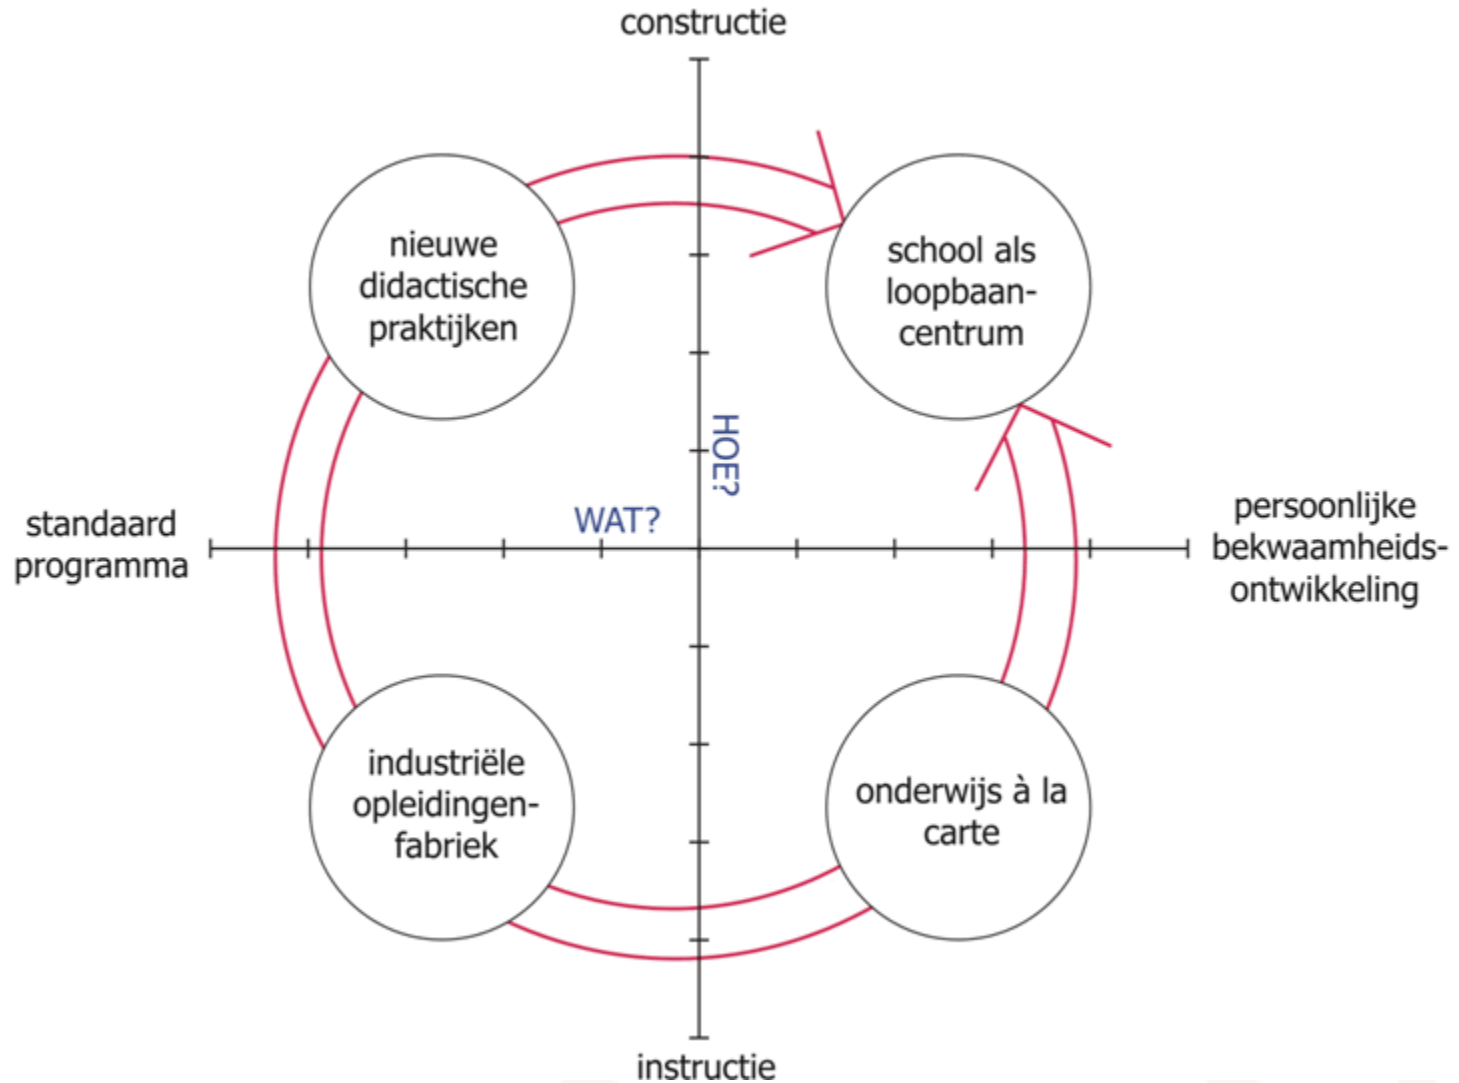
constructie

nieuwe didactische praktijken

school als loopbaancentrum

HOE?

WAT?

standaard programma

persoonlijke bekwaamheidsontwikkeling

industriële opleidingenfabriek

onderwijs à la carte

instructie